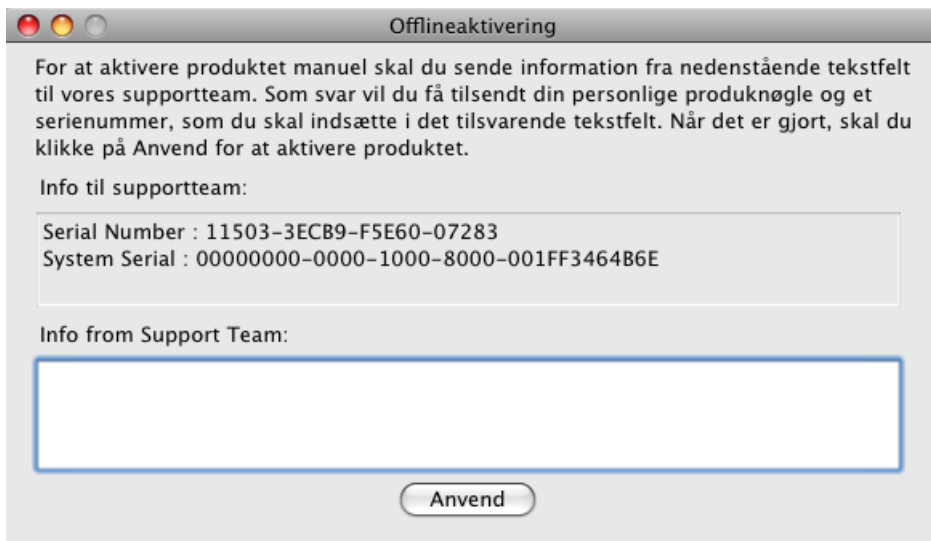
Offlineaktivering

For at aktivere produktet manuel skal du sende information fra nedenstående tekstfelt til vores supportteam. Som svar vil du få tilsendt din personlige produknøgle og et serienummer, som du skal indsætte i det tilsvarende tekstfelt. Når det er gjort, skal du klikke på Anvend for at aktivere produktet.

Info til supportteam:

Serial Number : 11503-3ECB9-F5E60-07283
System Serial : 00000000-0000-1000-8000-001FF3464B6E

Info from Support Team:

Anvend